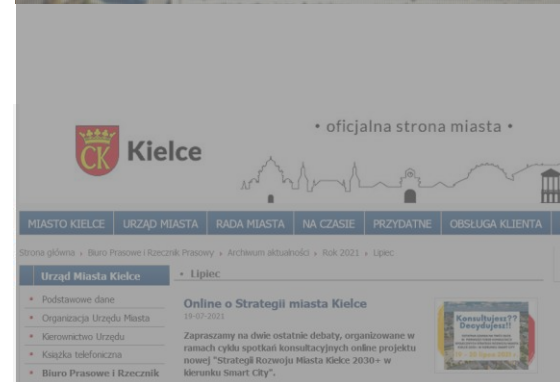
CK Kielce

• oficjalna strona miasta •

MIASTO KIELCE | URZĄD MIASTA | RADA MIASTA | NA CZASIE | PRZYDATNE | OBSŁUGA KLIENTA

Strona główna › Biuro Prasowe i Rzecznik Prasowy › Archiwum aktualności › Rok 2021 › Lipiec

Urząd Miasta Kielce

• Podstawowe dane
• Organizacja Urzędu Miasta
• Kierownictwo Urzędu
• Książka telefoniczna
• Biuro Prasowe i Rzecznik

• Lipiec

Online o Strategii miasta Kielce

19-07-2021

Zapraszamy na dwie ostatnie debaty, organizowane w ramach cyklu spotkań konsultacyjnych online projektu nowej "Strategii Rozwoju Miasta Kielce 2030+ w kierunku Smart City".

Konsultujesz?? Decydujesz!!
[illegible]